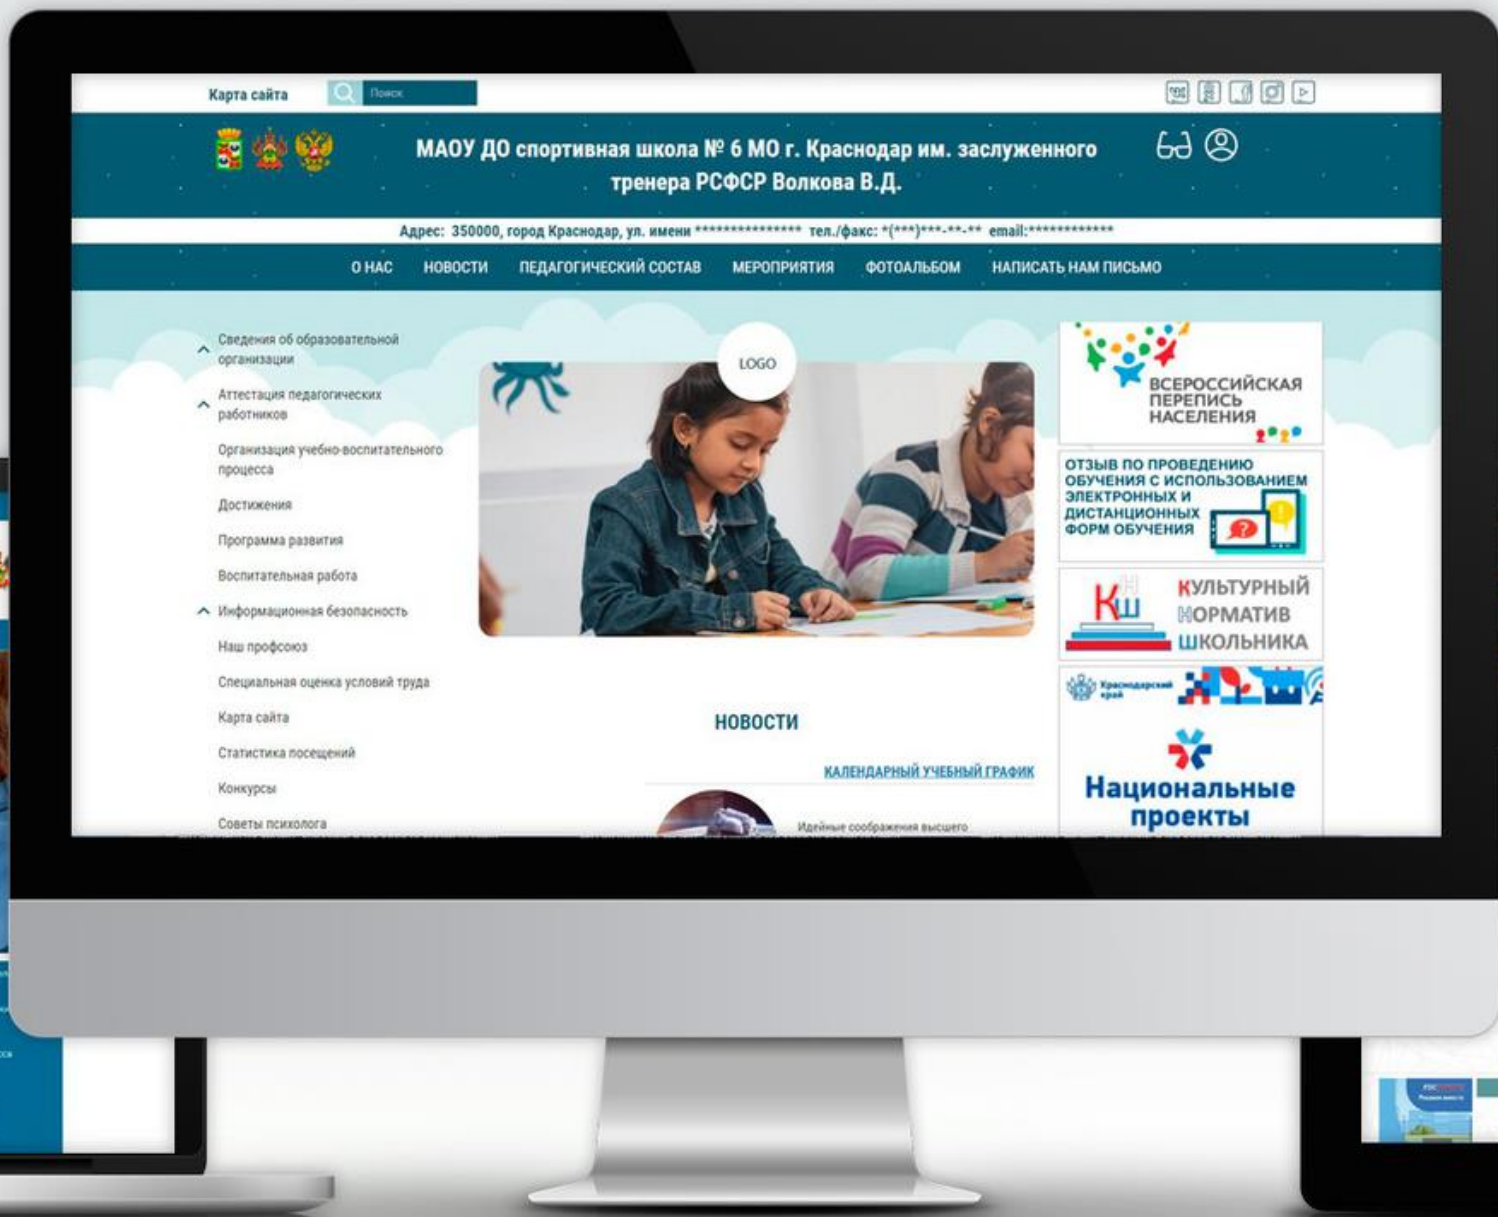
Карта сайта Поиск

МАОУ ДО спортивная школа № 6 МО г. Краснодар им. заслуженного тренера РСФСР Волкова В.Д.

Адрес: 350000, город Краснодар, ул. имени *************** тел./факс: *(***)***-**-** email:************

О НАС НОВОСТИ ПЕДАГОГИЧЕСКИЙ СОСТАВ МЕРОПРИЯТИЯ ФОТОАЛЬБОМ НАПИСАТЬ НАМ ПИСЬМО

Сведения об образовательной организации
Аттестация педагогических работников
Организация учебно-воспитательного процесса
Достижения
Программа развития
Воспитательная работа
Информационная безопасность
Наш профсоюз
Специальная оценка условий труда
Карта сайта
Статистика посещений
Конкурсы
Советы психолога

LOGO

НОВОСТИ

КАЛЕНДАРНЫЙ УЧЕБНЫЙ ГРАФИК

Идейные соображения высшего

ВСЕРОССИЙСКАЯ ПЕРЕПИСЬ НАСЕЛЕНИЯ

ОТЗЫВ ПО ПРОВЕДЕНИЮ ОБУЧЕНИЯ С ИСПОЛЬЗОВАНИЕМ ЭЛЕКТРОННЫХ И ДИСТАНЦИОННЫХ ФОРМ ОБУЧЕНИЯ

КН Ш КУЛЬТУРНЫЙ НОРМАТИВ ШКОЛЬНИКА

Краснодарский край

Национальные проекты